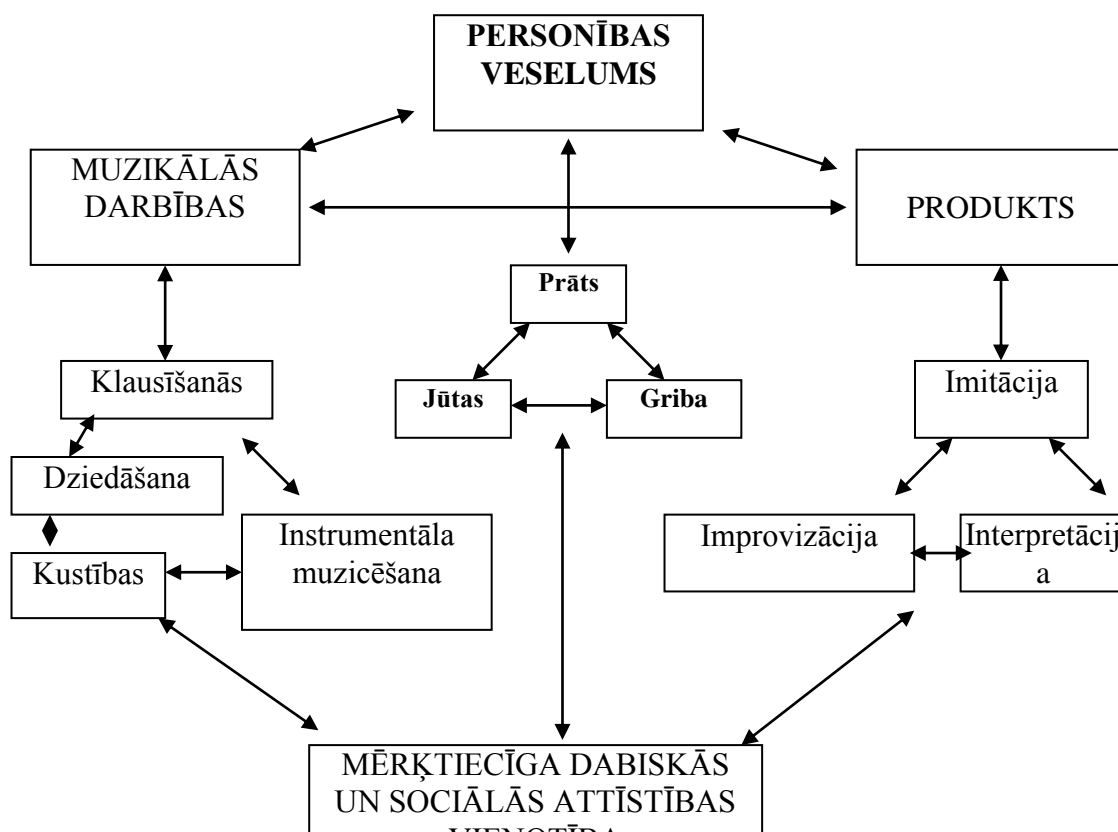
PERSONĪBAS VESELUMS

MUZIKĀLĀS DARBĪBAS

PRODUKTS

Prāts

Jūtas

Griba

Klausīšanās

Dziedāšana

Kustības

Instrumentāla muzicēšana

Imitācija

Improvizācija

Interpretācij a

MĒRĶTIECĪGA DABISKĀS UN SOCIĀLĀS ATTĪSTĪBAS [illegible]